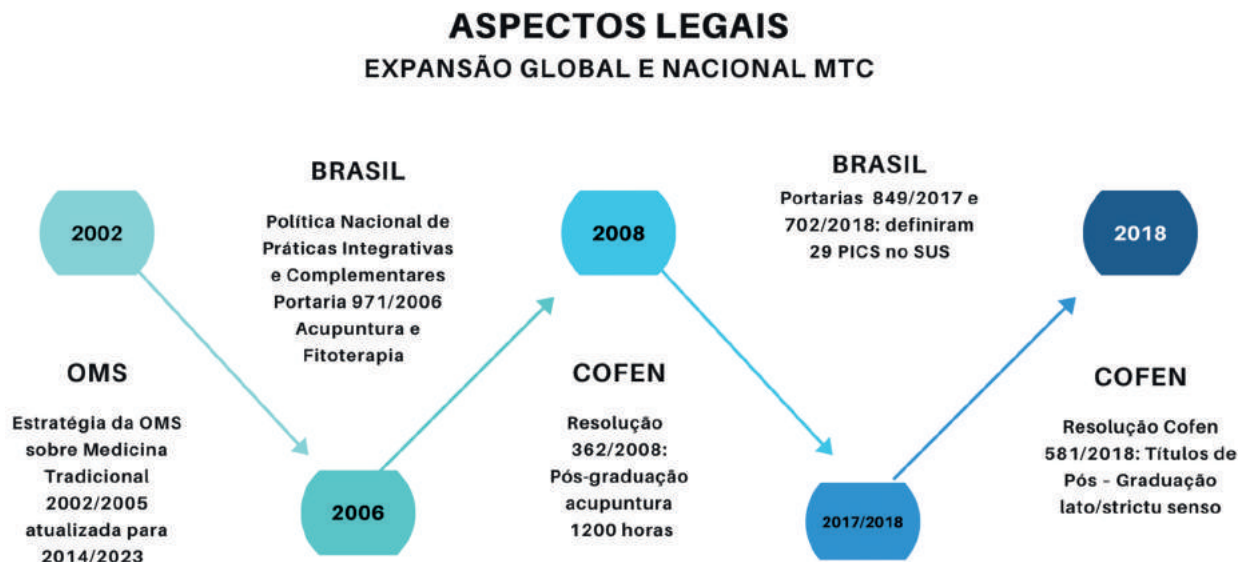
ASPECTOS LEGAIS
EXPANSÃO GLOBAL E NACIONAL MTC

2002

OMS

Estratégia da OMS sobre Medicina Tradicional 2002/2005 atualizada para 2014/2023

BRASIL

Política Nacional de Práticas Integrativas e Complementares Portaria 971/2006 Acupuntura e Fitoterapia

2006

2008

COFEN

Resolução 362/2008: Pós-graduação acupuntura 1200 horas

BRASIL

Portarias 849/2017 e 702/2018: definiram 29 PICS no SUS

2017/2018

2018

COFEN

Resolução Cofen 581/2018: Títulos de Pós - Graduação lato/strictu senso